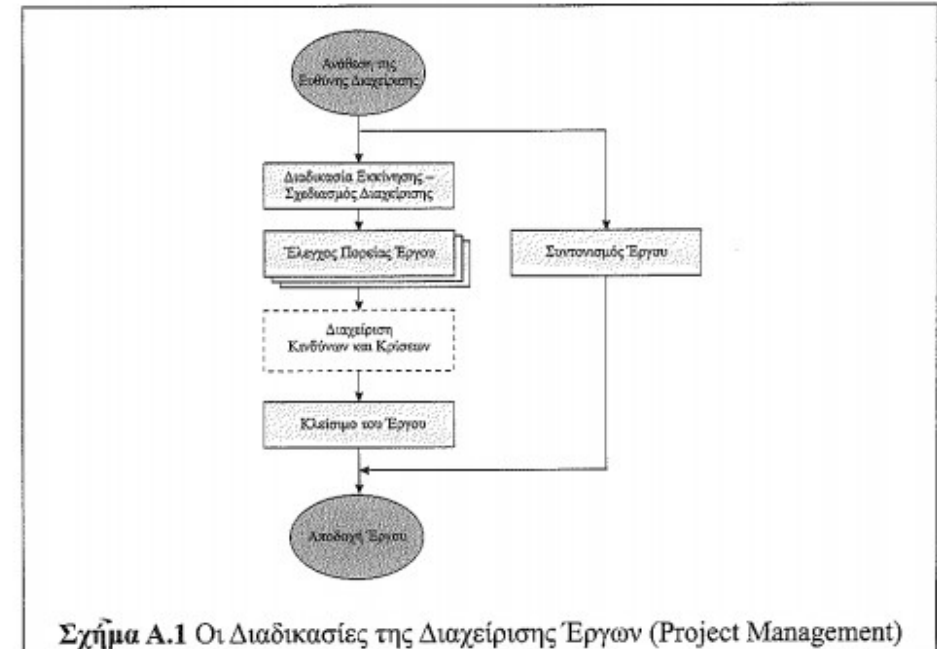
Ανάθεση της Ευθύνης Διαχείρισης

Διαδικασία Εκκίνησης – Σχεδιασμός Διαχείρισης

Έλεγχος Πορείας Έργου

Συντονισμός Έργου

Διαχείριση Κινδύνων και Κρίσεων

Κλείσιμο του Έργου

Αποδοχή Έργου

Σχῆμα A.1 Οι Διαδικασίες της Διαχείρισης Έργων (Project Management)